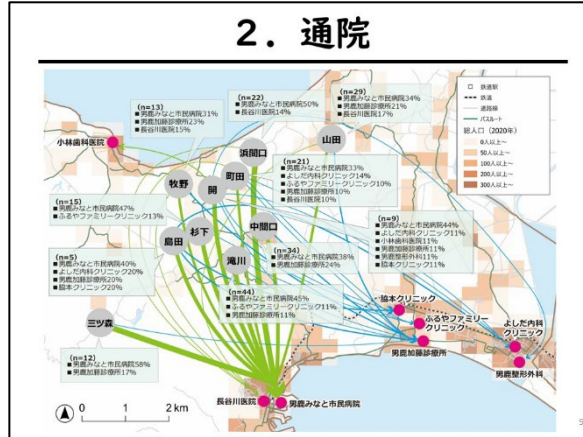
2．通院

(n=13)
■男鹿みなと市民病院31%
■男鹿加藤診療所23%
■長谷川医院15%

(n=22)
■男鹿みなと市民病院50%
■長谷川医院14%

(n=29)
■男鹿みなと市民病院34%
■男鹿加藤診療所21%
■長谷川医院17%

□ 鉄道駅
鉄道
通院線
バスルート
総人口（2020年）
0人以上～
50人以上～
100人以上～
200人以上～
300人以上～

小林歯科医院

浜間口
山田
町田
牧野
開

(n=21)
■男鹿みなと市民病院33%
■よしだ内科クリニック14%
■ふるやファミリークリニック10%
■男鹿加藤診療所10%
■長谷川医院10%

(n=15)
■男鹿加藤診療所47%
■ふるやファミリークリニック13%

中間口
杉下
島田

(n=9)
■男鹿みなと市民病院44%
■よしだ内科クリニック11%
■小林歯科医院11%
■男鹿加藤診療所11%
■男鹿整形外科11%
■脇本クリニック11%

(n=5)
■男鹿みなと市民病院40%
■よしだ内科クリニック20%
■男鹿加藤診療所20%
■脇本クリニック20%

滝川

(n=34)
■男鹿みなと市民病院38%
■男鹿加藤診療所24%

(n=44)
■男鹿みなと市民病院45%
■ふるやファミリークリニック11%
■男鹿加藤診療所11%

三ツ森

脇本クリニック
ふるやファミリークリニック
よしだ内科クリニック
男鹿加藤診療所
男鹿整形外科

(n=12)
■男鹿みなと市民病院58%
■男鹿加藤診療所17%

0 1 2 km

長谷川医院
男鹿みなと市民病院

5